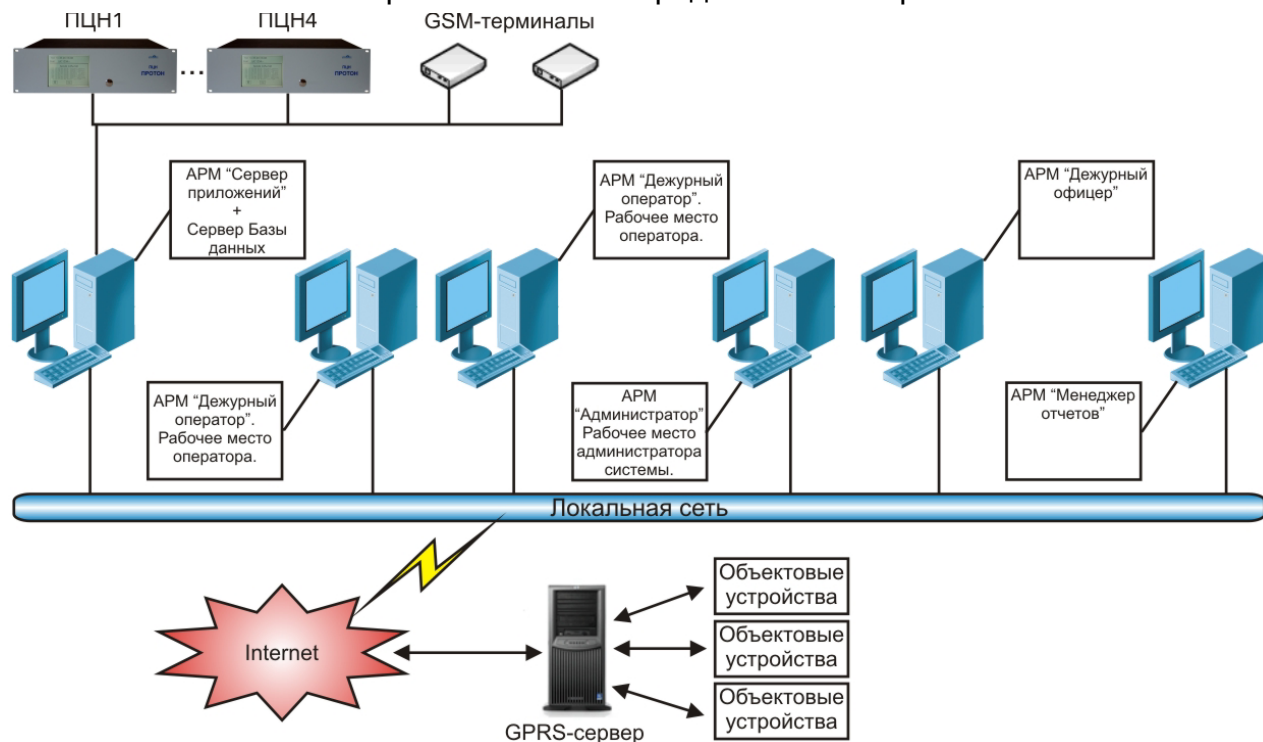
ПЦН1

ПЦН4

GSM-терминалы

ПРОТОН

ПРОТОН

АРМ "Сервер приложений" + Сервер Базы данных

АРМ "Дежурный оператор". Рабочее место оператора.

АРМ "Дежурный офицер"

АРМ "Дежурный оператор". Рабочее место оператора.

АРМ "Администратор" Рабочее место администратора системы.

АРМ "Менеджер отчетов"

Локальная сеть

Internet

GPRS-сервер

Объектовые устройства

Объектовые устройства

Объектовые устройства